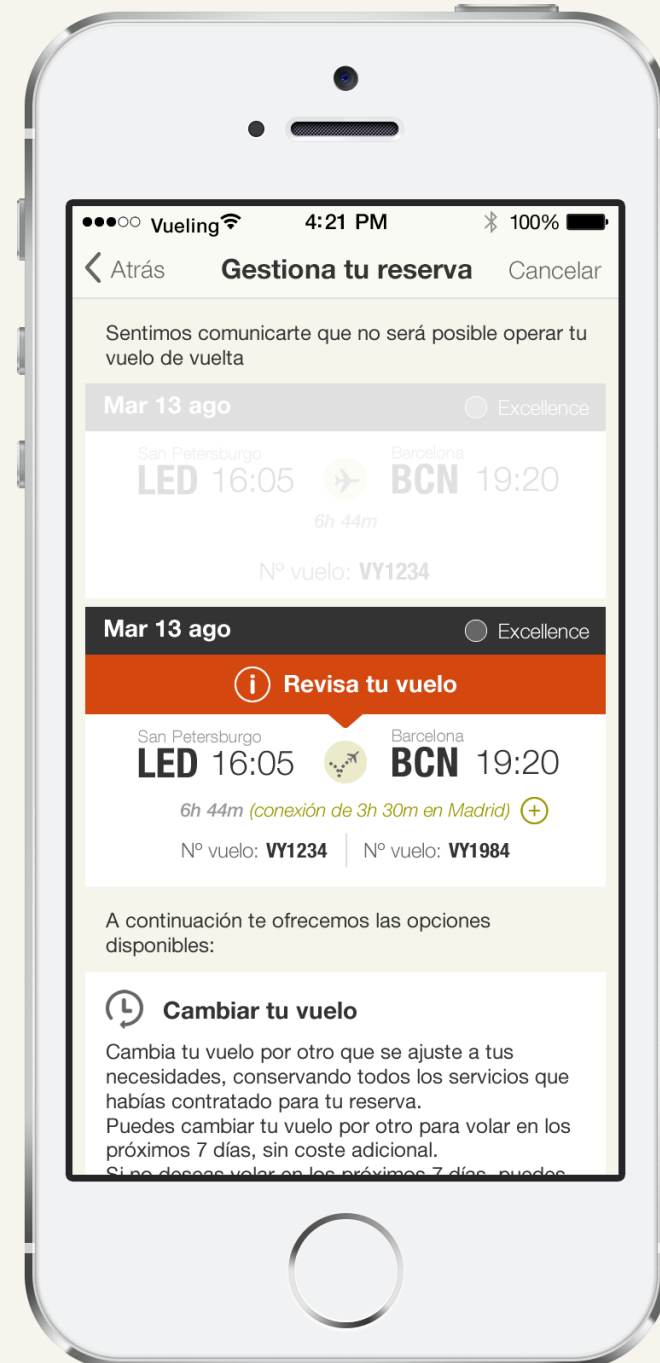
●●●○○ Vueling 4:21 PM 100%

Atrás Gestiona tu reserva Cancelar

Sentimos comunicarte que no será posible operar tu vuelo de vuelta

Mar 13 ago Excellence

San Petersburgo LED 16:05 Barcelona BCN 19:20
6h 44m
Nº vuelo: VY1234

Mar 13 ago Excellence

Revisa tu vuelo

San Petersburgo LED 16:05 Barcelona BCN 19:20
6h 44m (conexión de 3h 30m en Madrid)
Nº vuelo: VY1234 Nº vuelo: VY1984

A continuación te ofrecemos las opciones disponibles:

Cambiar tu vuelo

Cambia tu vuelo por otro que se ajuste a tus necesidades, conservando todos los servicios que habías contratado para tu reserva.
Puedes cambiar tu vuelo por otro para volar en los próximos 7 días, sin coste adicional.
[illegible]